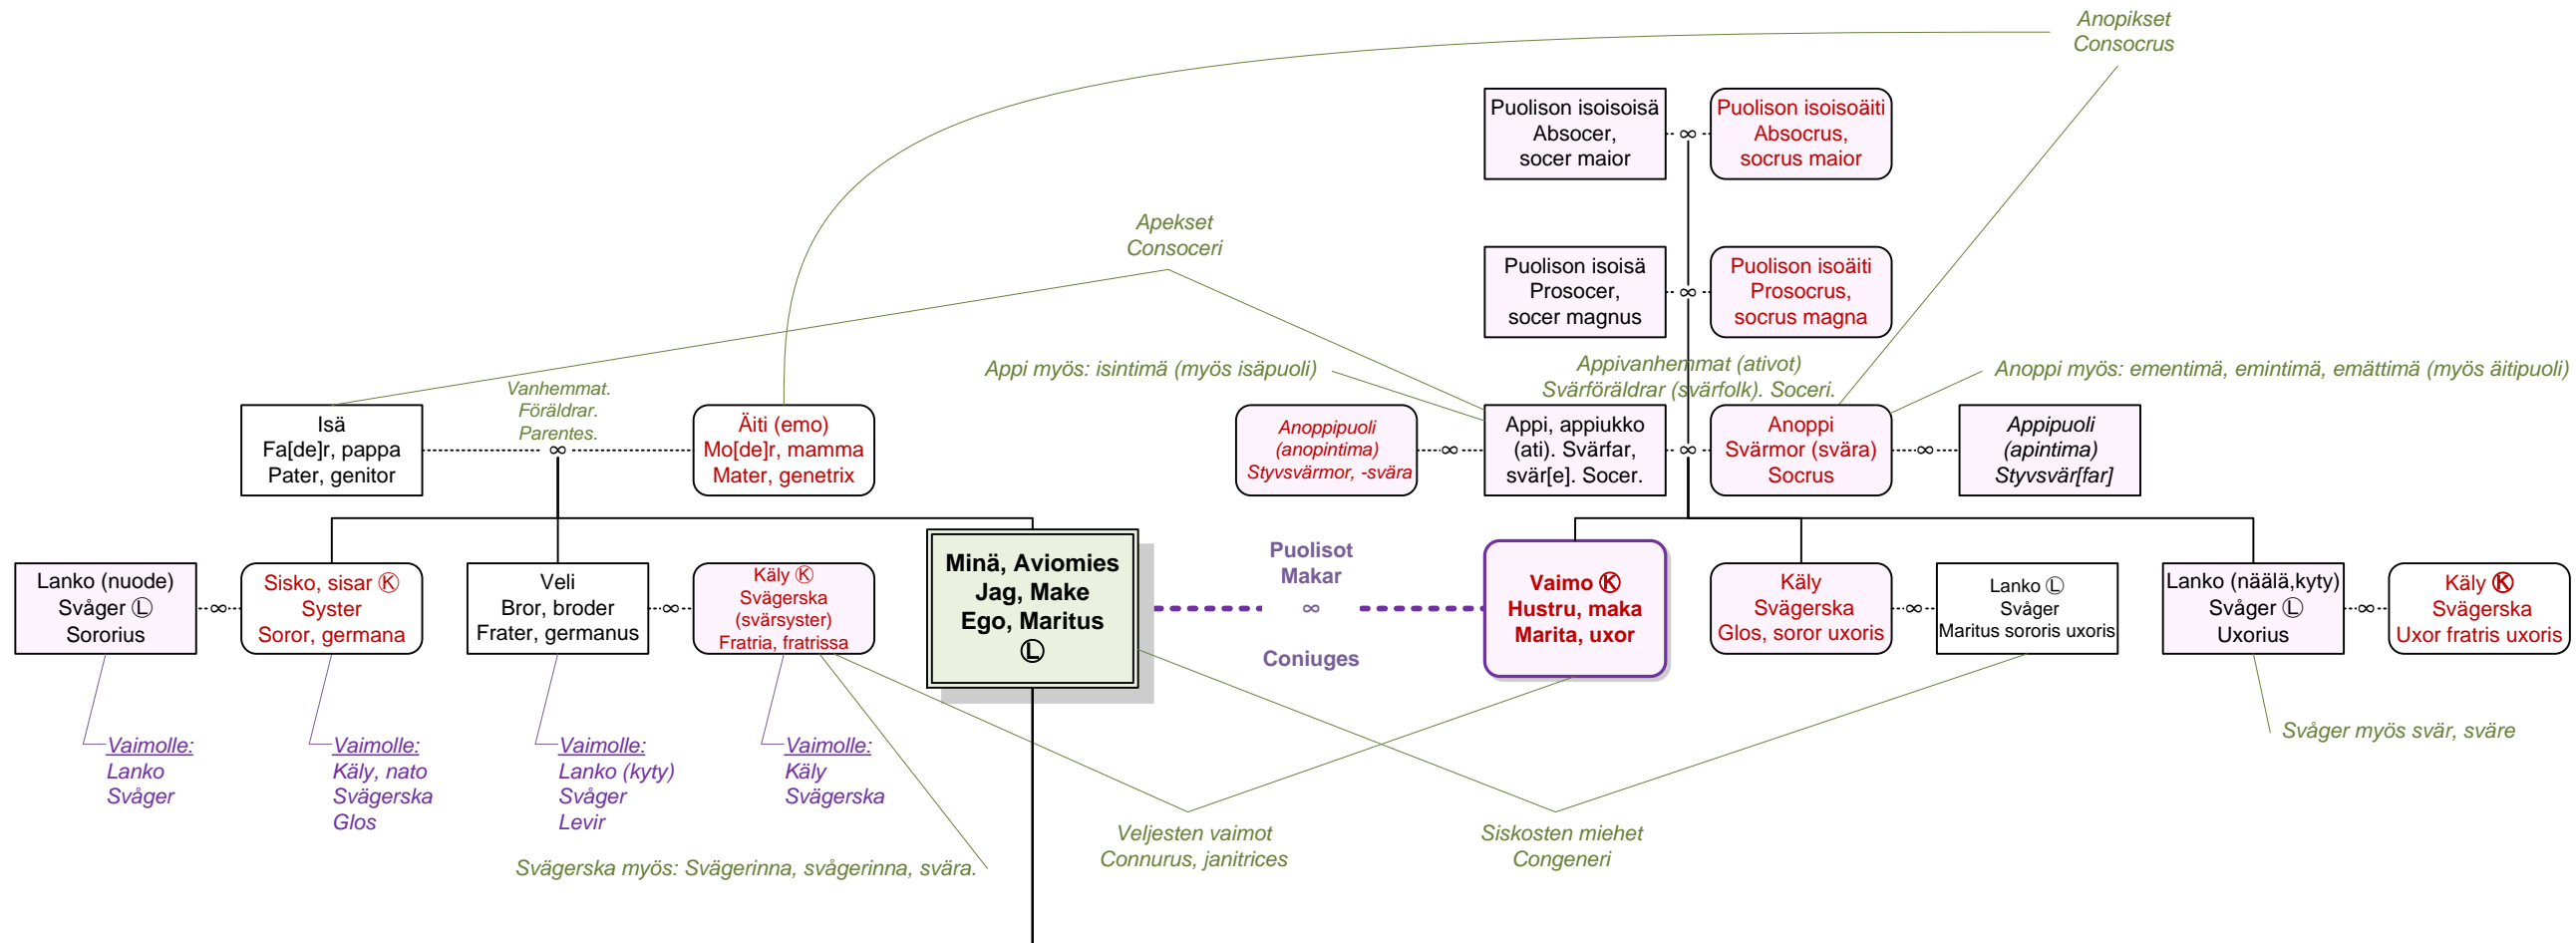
Anopikset
Consocrus

Puolison isoisoisä
Absocer,
socer maior

∞

Puolison isoisoäiti
Absocrus,
socrus maior

Puolison isoisä
Prosocer,
socer magnus

∞

Puolison isoäiti
Prosocrus,
socrus magna

Apekset
Consoceri

Appi myös: isintimä (myös isäpuoli)

Appivanhemmat (ativot)
Svärföräldrar (svärfolk). Soceri.

Anoppi myös: ementimä, emintimä, emättimä (myös äitipuoli)

Vanhemmat.
Föräldrar.
Parentes.

Isä
Fa[de]r, pappa
Pater, genitor

∞

Äiti (emo)
Mo[de]r, mamma
Mater, genetrix

Anoppipuoli
(anopintima)
Styvsvärmor, -svära

∞

Appi, appiukko
(ati). Svärfar,
svär[e]. Socer.

∞

Anoppi
Svärmor (svära)
Socrus

∞

Appipuoli
(apintima)
Styvsvär[far]

Lanko (nuode)
Svåger Ⓛ
Sororius

∞

Sisko, sisar Ⓚ
Syster
Soror, germana

Veli
Bror, broder
Frater, germanus

∞

Käly Ⓚ
Svägerska
(svärsyster)
Fratria, fratrissa

Minä, Aviomies
Jag, Make
Ego, Maritus
Ⓛ

Puolisot
Makar
∞
Coniuges

Vaimo Ⓚ
Hustru, maka
Marita, uxor

Käly
Svägerska
Glos, soror uxoris

∞

Lanko Ⓛ
Svåger
Maritus sororis uxoris

Lanko (näälä,kyty)
Svåger Ⓛ
Uxorius

∞

Käly Ⓚ
Svägerska
Uxor fratris uxoris

Vaimolle:
Lanko
Svåger

Vaimolle:
Käly, nato
Svägerska
Glos

Vaimolle:
Lanko (kyty)
Svåger
Levir

Vaimolle:
Käly
Svägerska

Svåger myös svär, sväre

Veljesten vaimot
Connurus, janitrices

Siskosten miehet
Congeneri

Svägerska myös: Svägerinna, svågerinna, svära.